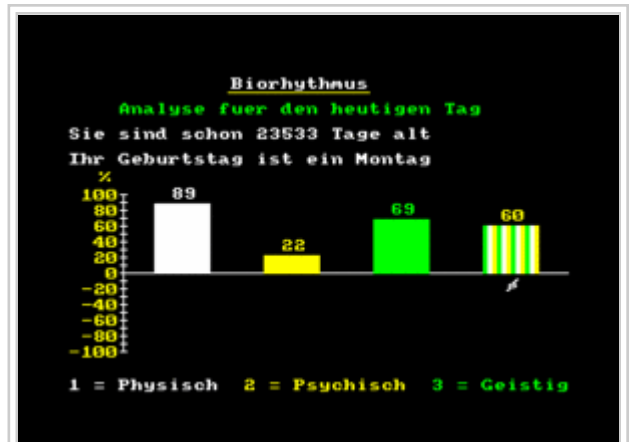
Biorhythmus

Analyse fuer den heutigen Tag

Sie sind schon 23533 Tage alt

Ihr Geburtstag ist ein Montag

%

100
80
60
40
20
0
-20
-40
-60
-80
-100

89

22

69

60

ø

1 = Physisch 2 = Psychisch 3 = Geistig